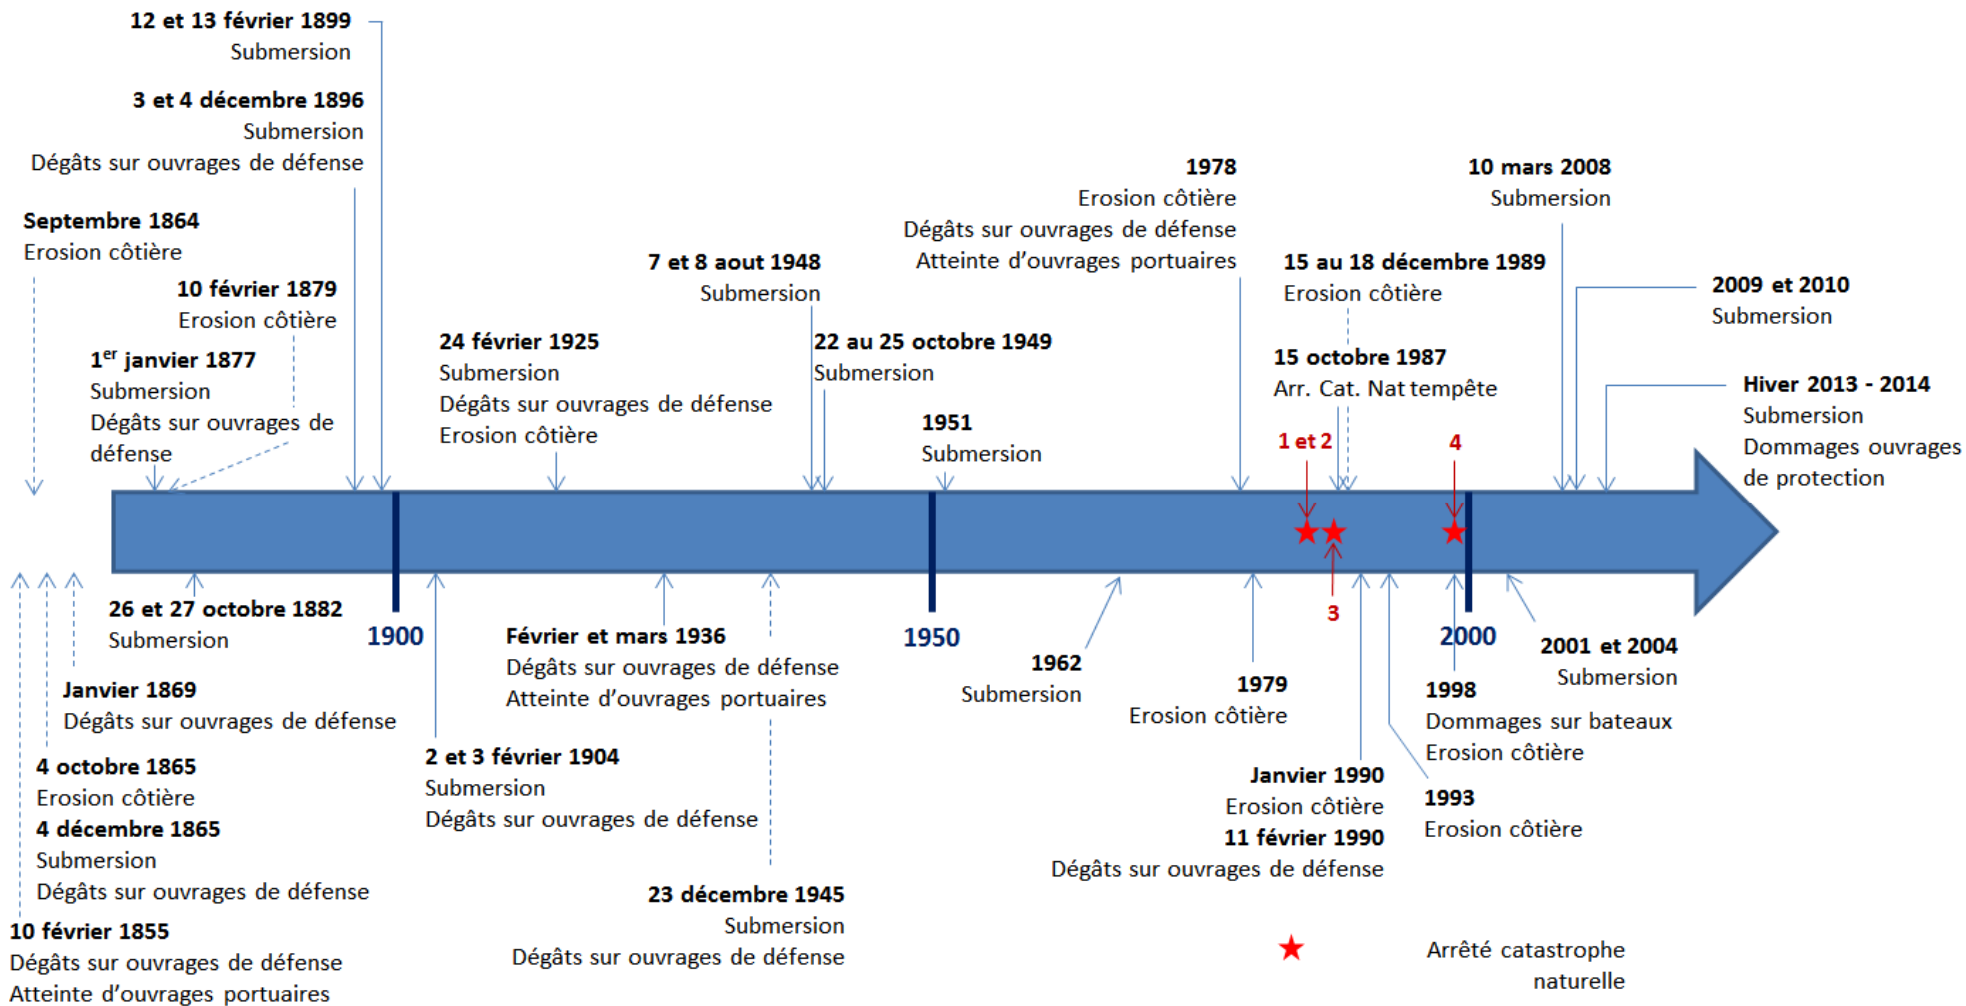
12 et 13 février 1899
Submersion

3 et 4 décembre 1896
Submersion
Dégâts sur ouvrages de défense

Septembre 1864
Erosion côtière

10 février 1879
Erosion côtière

1$^{er}$ janvier 1877
Submersion
Dégâts sur ouvrages de défense

24 février 1925
Submersion
Dégâts sur ouvrages de défense
Erosion côtière

7 et 8 aout 1948
Submersion

22 au 25 octobre 1949
Submersion

1951
Submersion

1978
Erosion côtière
Dégâts sur ouvrages de défense
Atteinte d'ouvrages portuaires

10 mars 2008
Submersion

15 au 18 décembre 1989
Erosion côtière

15 octobre 1987
Arr. Cat. Nat tempête

2009 et 2010
Submersion

Hiver 2013 - 2014
Submersion
Dommages ouvrages de protection

1 et 2

4

3

1900

1950

2000

26 et 27 octobre 1882
Submersion

Janvier 1869
Dégâts sur ouvrages de défense

4 octobre 1865
Erosion côtière
4 décembre 1865
Submersion
Dégâts sur ouvrages de défense

10 février 1855
Dégâts sur ouvrages de défense
Atteinte d'ouvrages portuaires

Février et mars 1936
Dégâts sur ouvrages de défense
Atteinte d'ouvrages portuaires

2 et 3 février 1904
Submersion
Dégâts sur ouvrages de défense

23 décembre 1945
Submersion
Dégâts sur ouvrages de défense

1962
Submersion

1979
Erosion côtière

Janvier 1990
Erosion côtière
11 février 1990
Dégâts sur ouvrages de défense

2001 et 2004
Submersion

1998
Dommages sur bateaux
Erosion côtière

1993
Erosion côtière

Arrêté catastrophe naturelle